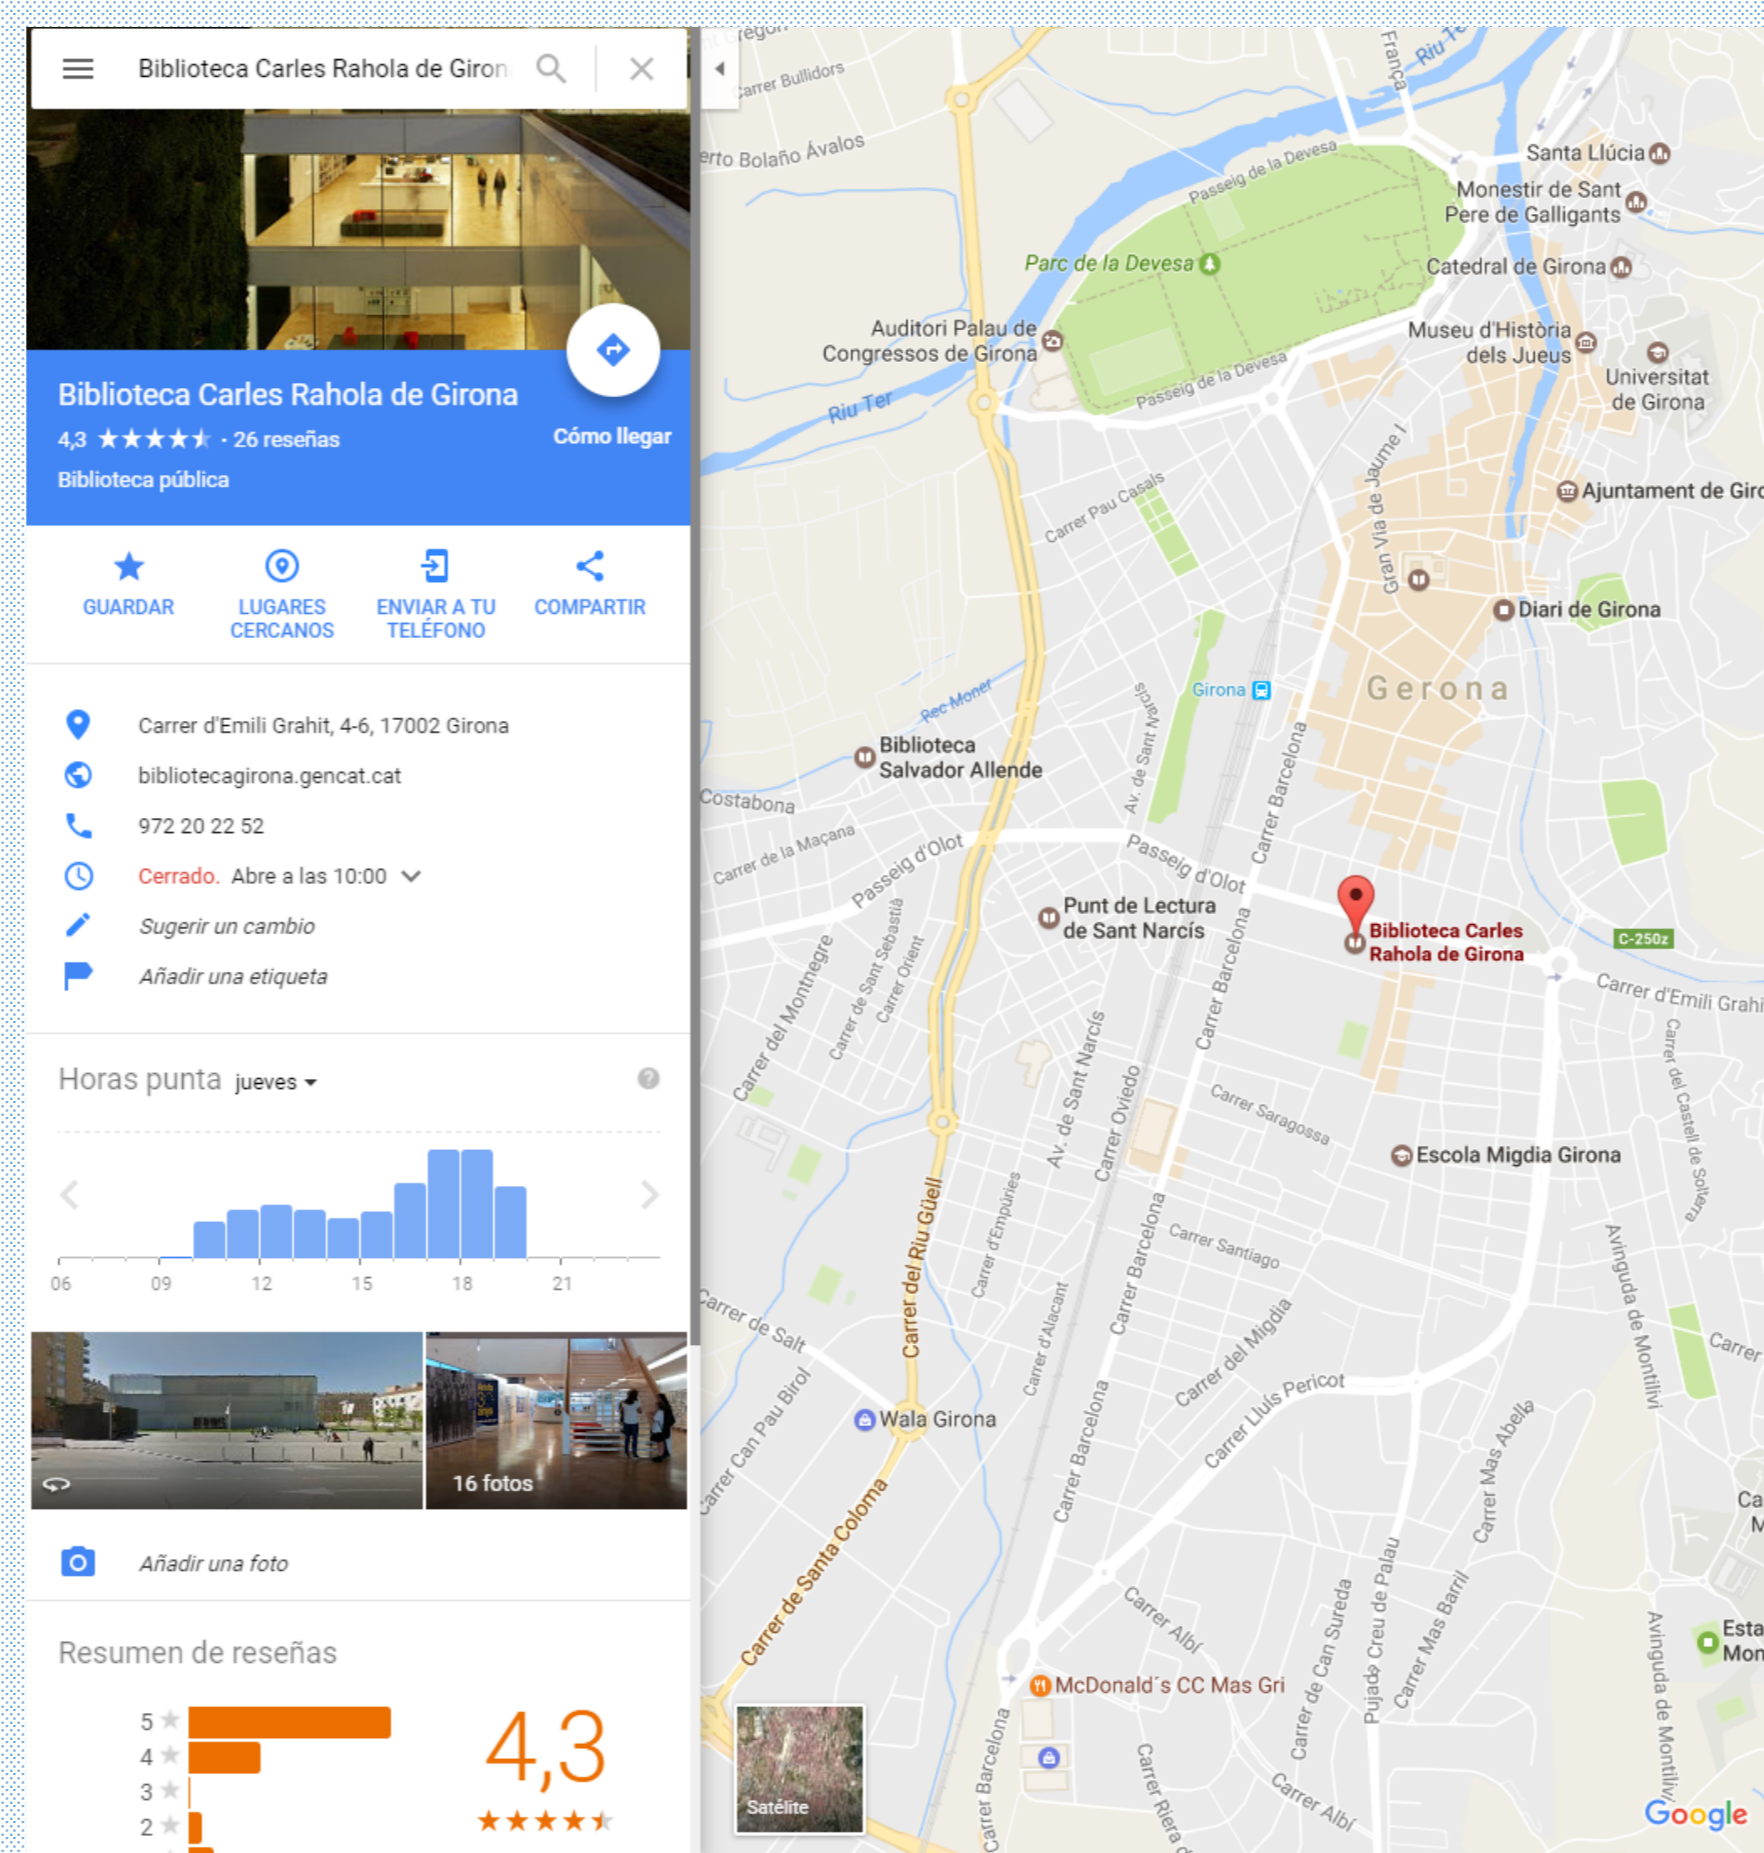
Biblioteca Carles Rahola de Giron

Biblioteca Carles Rahola de Girona
4,3 ★★★★★ · 26 reseñas
Biblioteca pública
Cómo llegar

GUARDAR
LUGARES CERCANOS
ENVIAR A TU TELÉFONO
COMPARTIR

Carrer d'Emili Grahit, 4-6, 17002 Girona
bibliotecagirona.gencat.cat
972 20 22 52
Cerrado. Abre a las 10:00
Sugerir un cambio
Añadir una etiqueta

Horas punta jueves

06 09 12 15 18 21

16 fotos

Añadir una foto

Resumen de reseñas

5
4
3
2

4,3
★★★★★

Carrer Bullidors
erto Bolaño Ávalos
França
Riu Ter
Passeig de la Devesa
Santa Llúcia
Monestir de Sant Pere de Galligants
Parc de la Devesa
Catedral de Girona
Auditori Palau de Congressos de Girona
Museu d'Història dels Jueus
Universitat de Girona
Riu Ter
Passeig de la Devesa
Gran Via de Jaume I
Ajuntament de Giro
Carrer Pau Casals
Diari de Girona
Girona
Girona
Rec Monar
Biblioteca Salvador Allende
Av. de Sant Narcís
Costabona
Carrer de la Maçana
Passeig d'Olot
Passeig d'Olot
Carrer Barcelona
Punt de Lectura de Sant Narcís
Biblioteca Carles Rahola de Girona
C-250z
Carrer d'Emili Grahi
Carrer del Montnegre
Carrer de Sant Sebastià
Carrer Orient
Carrer Barcelona
Carrer del Castell de Solterra
Av. de Sant Narcís
Carrer Oviedo
Carrer Saragossa
Escola Migdia Girona
Carrer del Riu Güell
Carrer d'Empúries
Carrer Santiago
Carrer Barcelona
Avinguda de Montilivi
Carrer de Salt
Carrer d'Alacant
Carrer Barcelona
Carrer del Migdia
Carrer
Carrer Can Pau Birol
Wala Girona
Carrer Lluís Pericot
Carrer Mas Abella
Carrer de Santa Coloma
Carrer Barcelona
Ca M
Carrer Albí
Carrer de Can Sureda
Pujada Creu de Palau
Carrer Mas Barril
Esta Mon
McDonald´s CC Mas Gri
Avinguda de Montilivi
Satélite
Carrer Barcelona
Carrer Riera d
Carrer Albí
Google